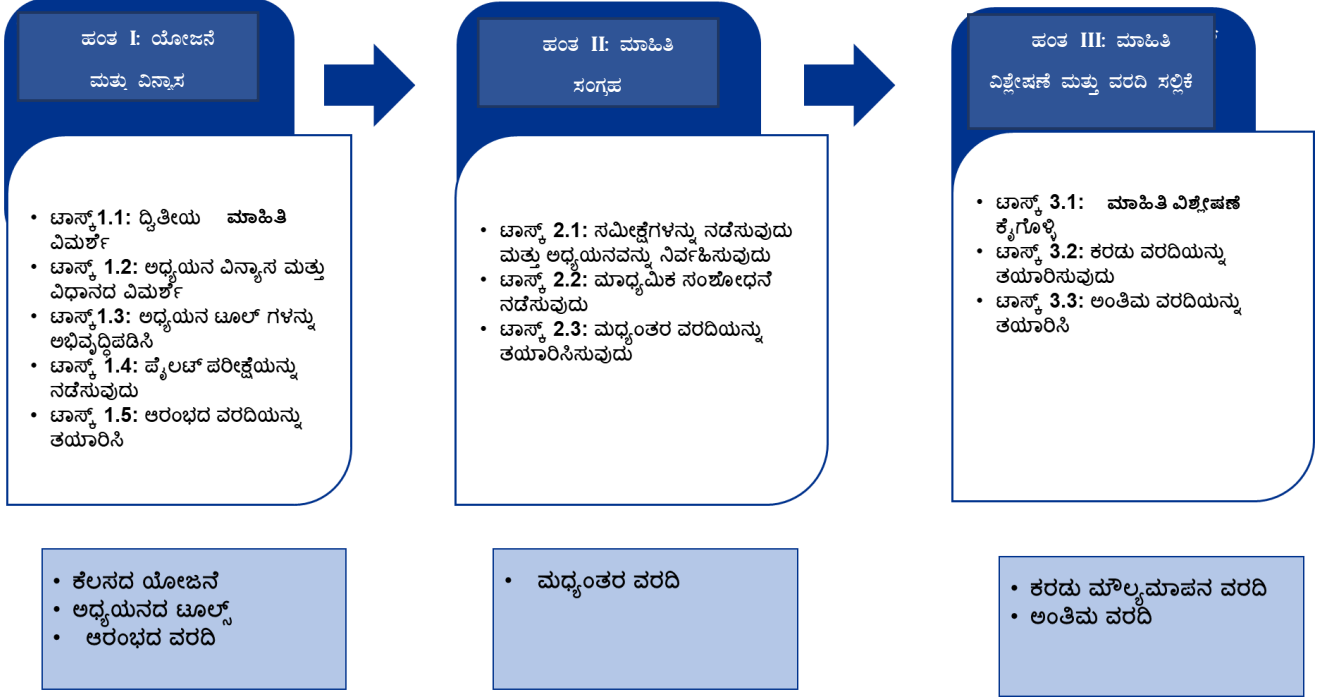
ಹಂತ I: ಯೋಜನೆ ಮತ್ತು ವಿನ್ಯಾಸ

- ಟಾಸ್ಕ್1.1: ದ್ವಿತೀಯ ಮಾಹಿತಿ ವಿಮರ್ಶೆ
- ಟಾಸ್ಕ್ 1.2: ಅಧ್ಯಯನ ವಿನ್ಯಾಸ ಮತ್ತು ವಿಧಾನದ ವಿಮರ್ಶೆ
- ಟಾಸ್ಕ್1.3: ಅಧ್ಯಯನ ಟೂಲ್ ಗಳನ್ನು ಅಭಿವೃದ್ಧಿಪಡಿಸಿ
- ಟಾಸ್ಕ್ 1.4: ಪೈಲಟ್ ಪರೀಕ್ಷೆಯನ್ನು ನಡೆಸುವುದು
- ಟಾಸ್ಕ್ 1.5: ಆರಂಭದ ವರದಿಯನ್ನು ತಯಾರಿಸಿ

- ಕೆಲಸದ ಯೋಜನೆ
- ಅಧ್ಯಯನದ ಟೂಲ್ಸ್
- ಆರಂಭದ ವರದಿ

ಹಂತ II: ಮಾಹಿತಿ ಸಂಗ್ರಹ

- ಟಾಸ್ಕ್ 2.1: ಸಮೀಕ್ಷೆಗಳನ್ನು ನಡೆಸುವುದು ಮತ್ತು ಅಧ್ಯಯನವನ್ನು ನಿರ್ವಹಿಸುವುದು
- ಟಾಸ್ಕ್ 2.2: ಮಾಧ್ಯಮಿಕ ಸಂಶೋಧನೆ ನಡೆಸುವುದು
- ಟಾಸ್ಕ್ 2.3: ಮಧ್ಯಂತರ ವರದಿಯನ್ನು ತಯಾರಿಸಿಸುವುದು

- ಮಧ್ಯಂತರ ವರದಿ

ಹಂತ III: ಮಾಹಿತಿ ವಿಶ್ಲೇಷಣೆ ಮತ್ತು ವರದಿ ಸಲ್ಲಿಕೆ

- ಟಾಸ್ಕ್ 3.1: ಮಾಹಿತಿ ವಿಶ್ಲೇಷಣೆ ಕೈಗೊಳ್ಳಿ
- ಟಾಸ್ಕ್ 3.2: ಕರಡು ವರದಿಯನ್ನು ತಯಾರಿಸುವುದು
- ಟಾಸ್ಕ್ 3.3: ಅಂತಿಮ ವರದಿಯನ್ನು ತಯಾರಿಸಿ

- ಕರಡು ಮೌಲ್ಯಮಾಪನ ವರದಿ
- ಅಂತಿಮ ವರದಿ